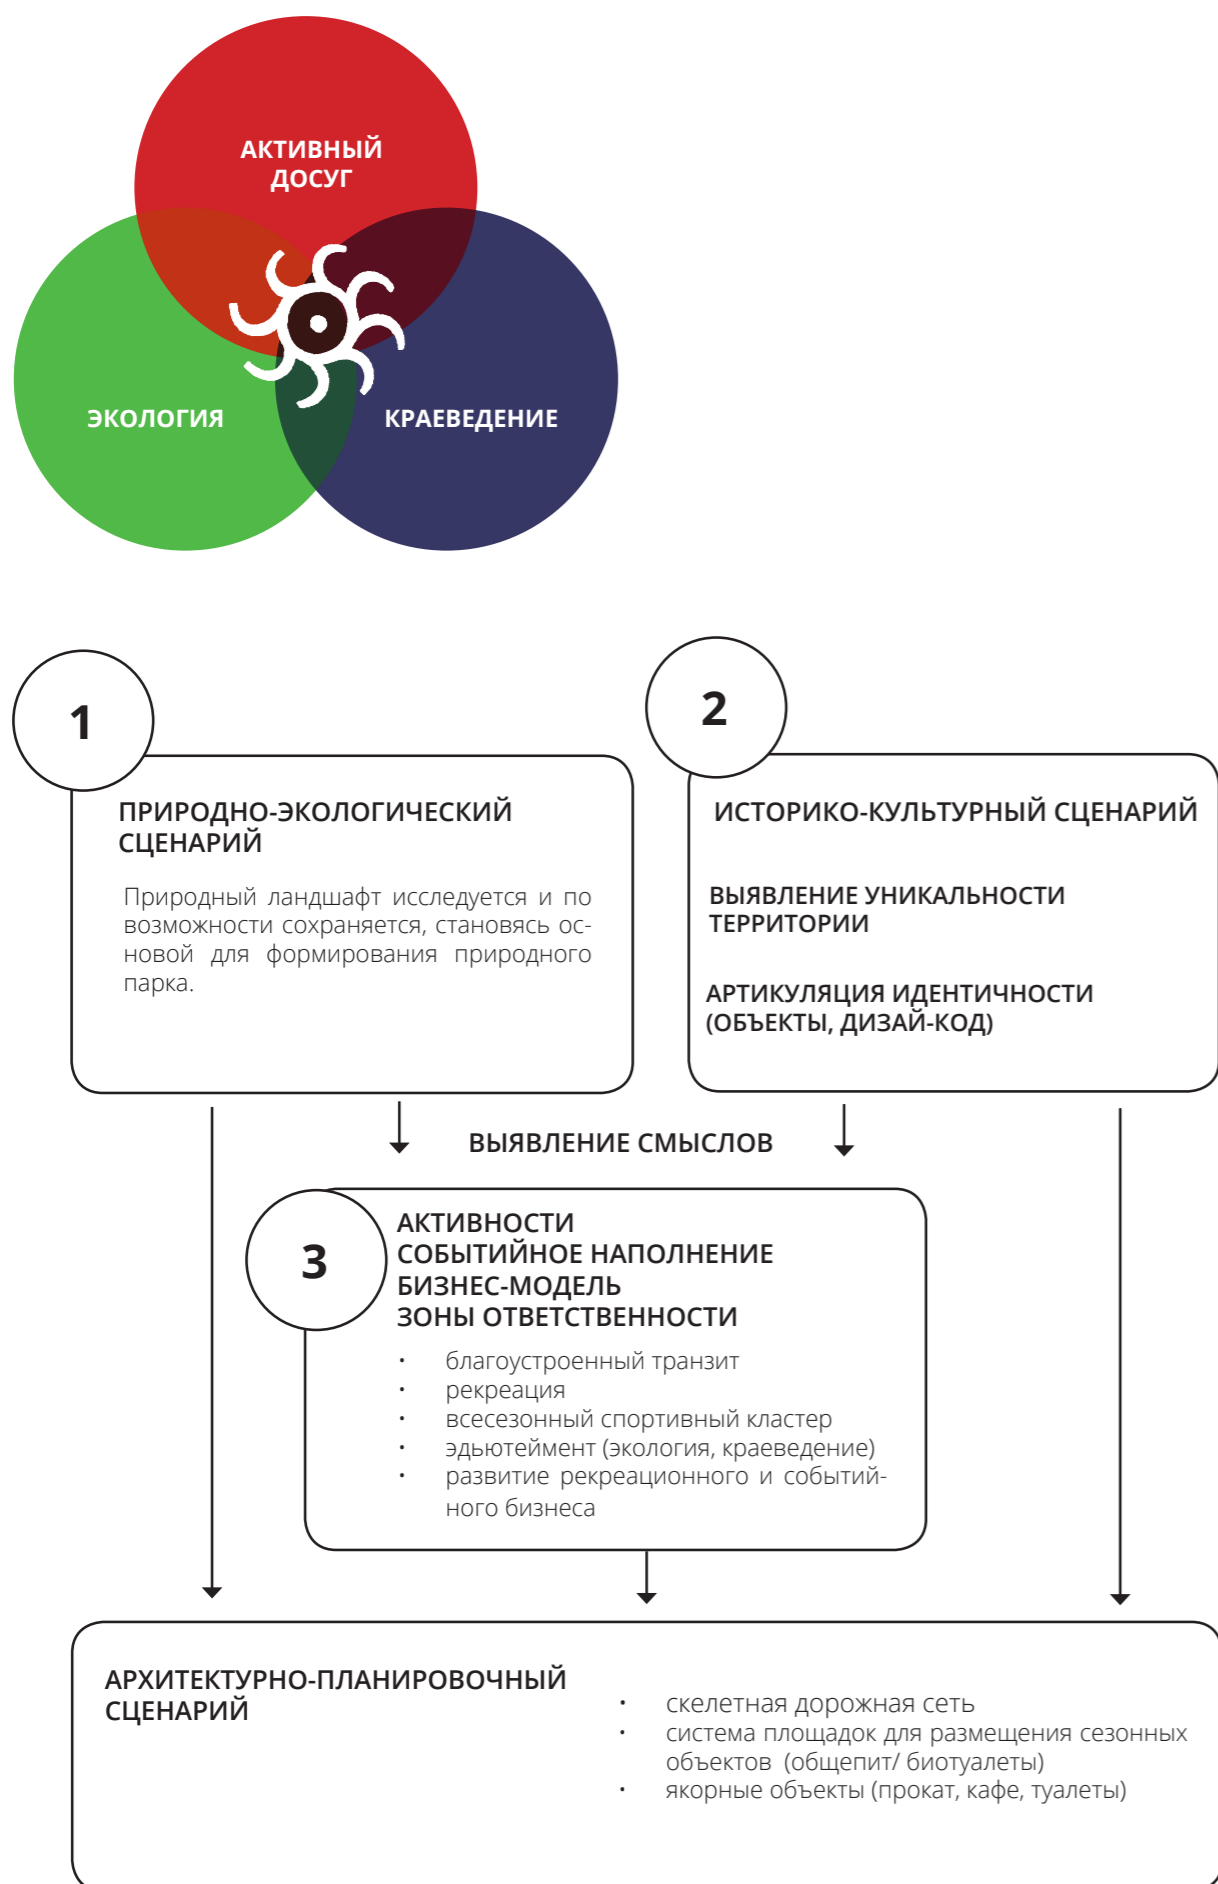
АКТИВНЫЙ ДОСУГ

ЭКОЛОГИЯ

КРАЕВЕДЕНИЕ

1

ПРИРОДНО-ЭКОЛОГИЧЕСКИЙ СЦЕНАРИЙ

Природный ландшафт исследуется и по возможности сохраняется, становясь основой для формирования природного парка.

2

ИСТОРИКО-КУЛЬТУРНЫЙ СЦЕНАРИЙ

ВЫЯВЛЕНИЕ УНИКАЛЬНОСТИ ТЕРРИТОРИИ

АРТИКУЛЯЦИЯ ИДЕНТИЧНОСТИ (ОБЪЕКТЫ, ДИЗАЙ-КОД)

ВЫЯВЛЕНИЕ СМЫСЛОВ

3

АКТИВНОСТИ
СОБЫТИЙНОЕ НАПОЛНЕНИЕ
БИЗНЕС-МОДЕЛЬ
ЗОНЫ ОТВЕТСТВЕННОСТИ

• благоустроенный транзит
• рекреация
• всесезонный спортивный кластер
• эдьютейment (экология, краеведение)
• развитие рекреационного и событийного бизнеса

АРХИТЕКТУРНО-ПЛАНИРОВОЧНЫЙ СЦЕНАРИЙ

• скелетная дорожная сеть
• система площадок для размещения сезонных объектов (общепит/ биотуалеты)
• якорные объекты (прокат, кафе, туалеты)